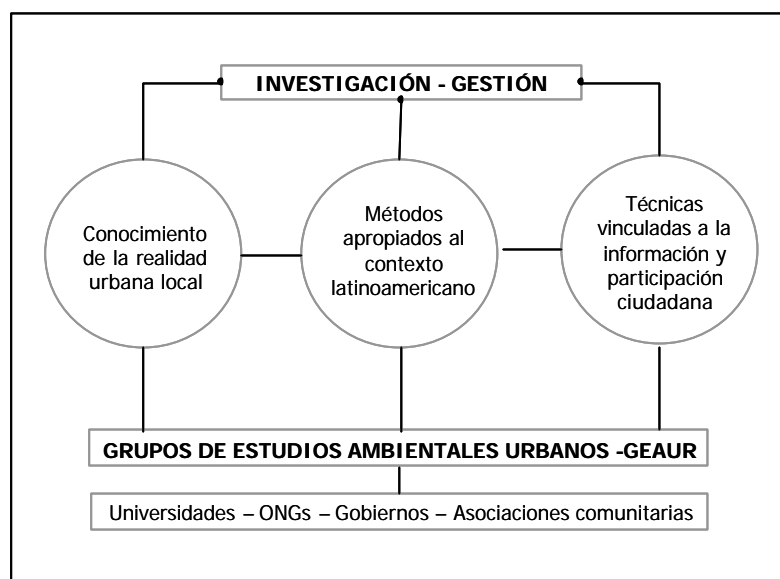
INVESTIGACIÓN - GESTIÓN

Conocimiento de la realidad urbana local

Métodos apropiados al contexto latinoamericano

Técnicas vinculadas a la información y participación ciudadana

GRUPOS DE ESTUDIOS AMBIENTALES URBANOS -GEAUR

Universidades – ONGs – Gobiernos – Asociaciones comunitarias